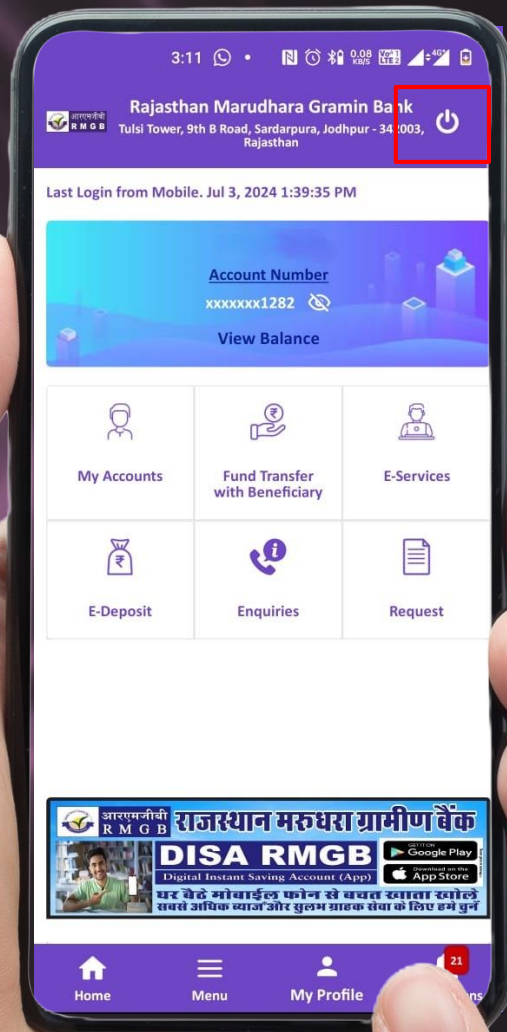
3:11

0.08 KB/S

आरएमजीबी RMGB

Rajasthan Marudhara Gramin Bank
Tulsi Tower, 9th B Road, Sardarpura, Jodhpur - 34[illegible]003, Rajasthan

Last Login from Mobile. Jul 3, 2024 1:39:35 PM

Account Number
xxxxxxx1282
View Balance

My Accounts

Fund Transfer with Beneficiary

E-Services

E-Deposit

Enquiries

Request

आरएमजीबी RMGB राजस्थान मरुधरा ग्रामीण बैंक
DISA RMGB
Digital Instant Saving Account (App)
GET IT ON Google Play
Download on the App Store
घर बैठे मोबाईल फोन से बचत खाता खोलें
सबसे अधिक ब्याज और सुलभ ग्राहक सेवा के लिए हमें चुनें

Home

Menu

My Profile

21
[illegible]ons